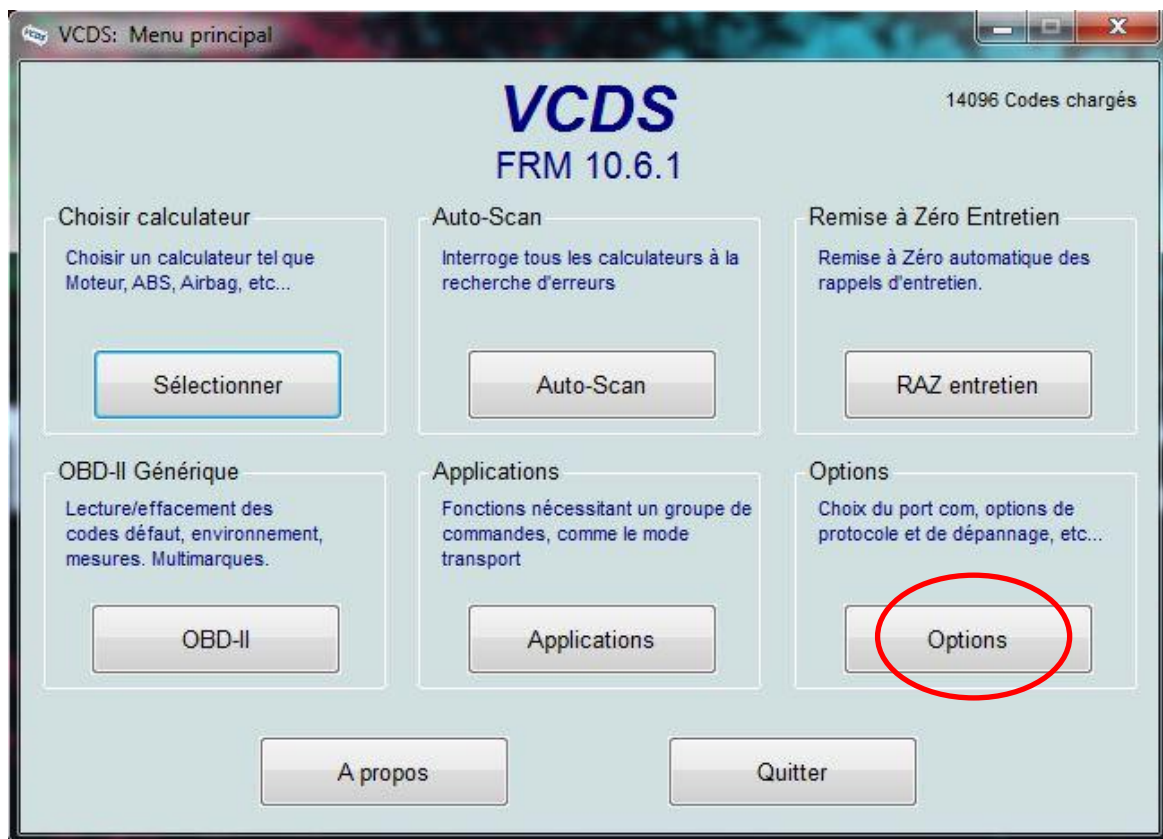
VCDS: Menu principal

VCDS
FRM 10.6.1

14096 Codes chargés

Choisir calculateur
Choisir un calculateur tel que Moteur, ABS, Airbag, etc...
Sélectionner

Auto-Scan
Interroge tous les calculateurs à la recherche d'erreurs
Auto-Scan

Remise à Zéro Entretien
Remise à Zéro automatique des rappels d'entretien.
RAZ entretien

OBD-II Générique
Lecture/effacement des codes défaut, environnement, mesures. Multimarques.
OBD-II

Applications
Fonctions nécessitant un groupe de commandes, comme le mode transport
Applications

Options
Choix du port com, options de protocole et de dépannage, etc...
Options

A propos

Quitter